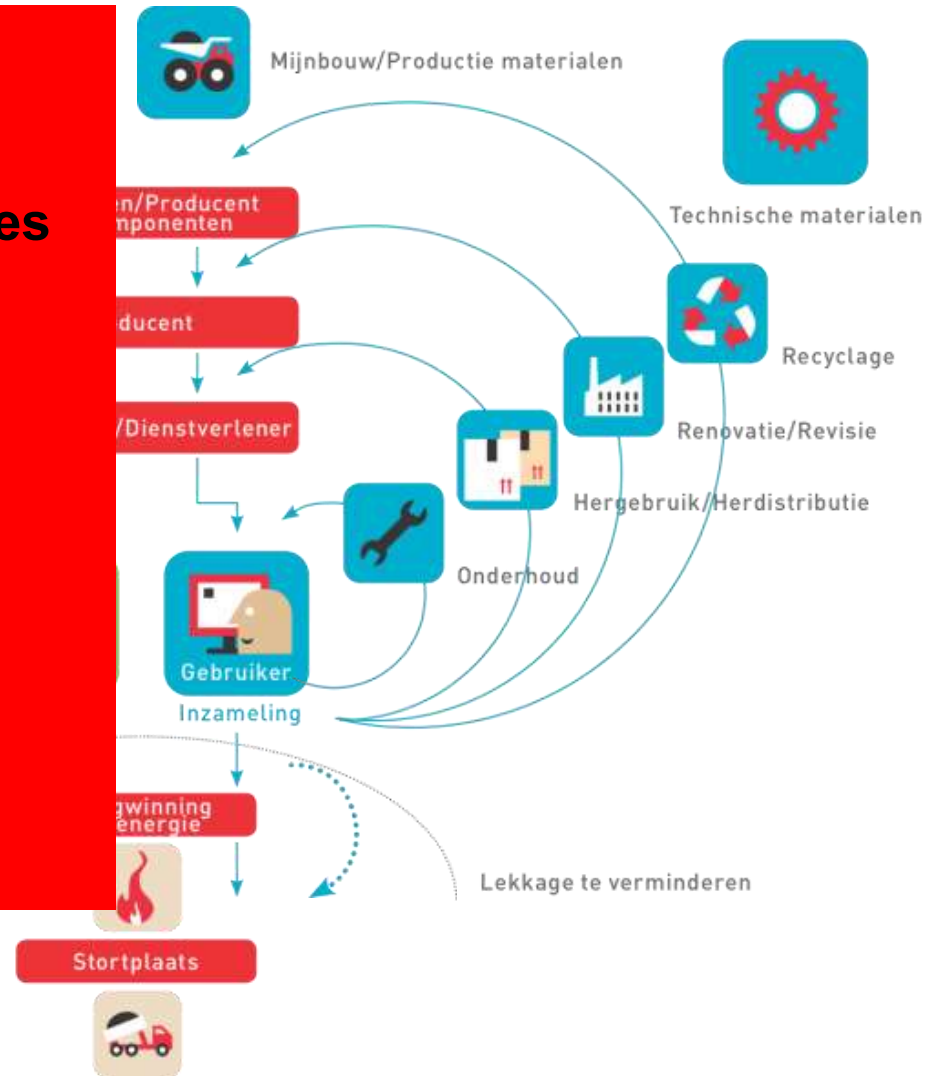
es

Mijnbouw/Productie materialen

Technische materialen

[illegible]n/Producent
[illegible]mponenten

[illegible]ducent

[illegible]/Dienstverlener

Recyclage

Renovatie/Revisie

Hergebruik/Herdistributie

Onderhoud

Gebruiker

Inzameling

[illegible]gwinning
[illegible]energie

Lekkage te verminderen

Stortplaats